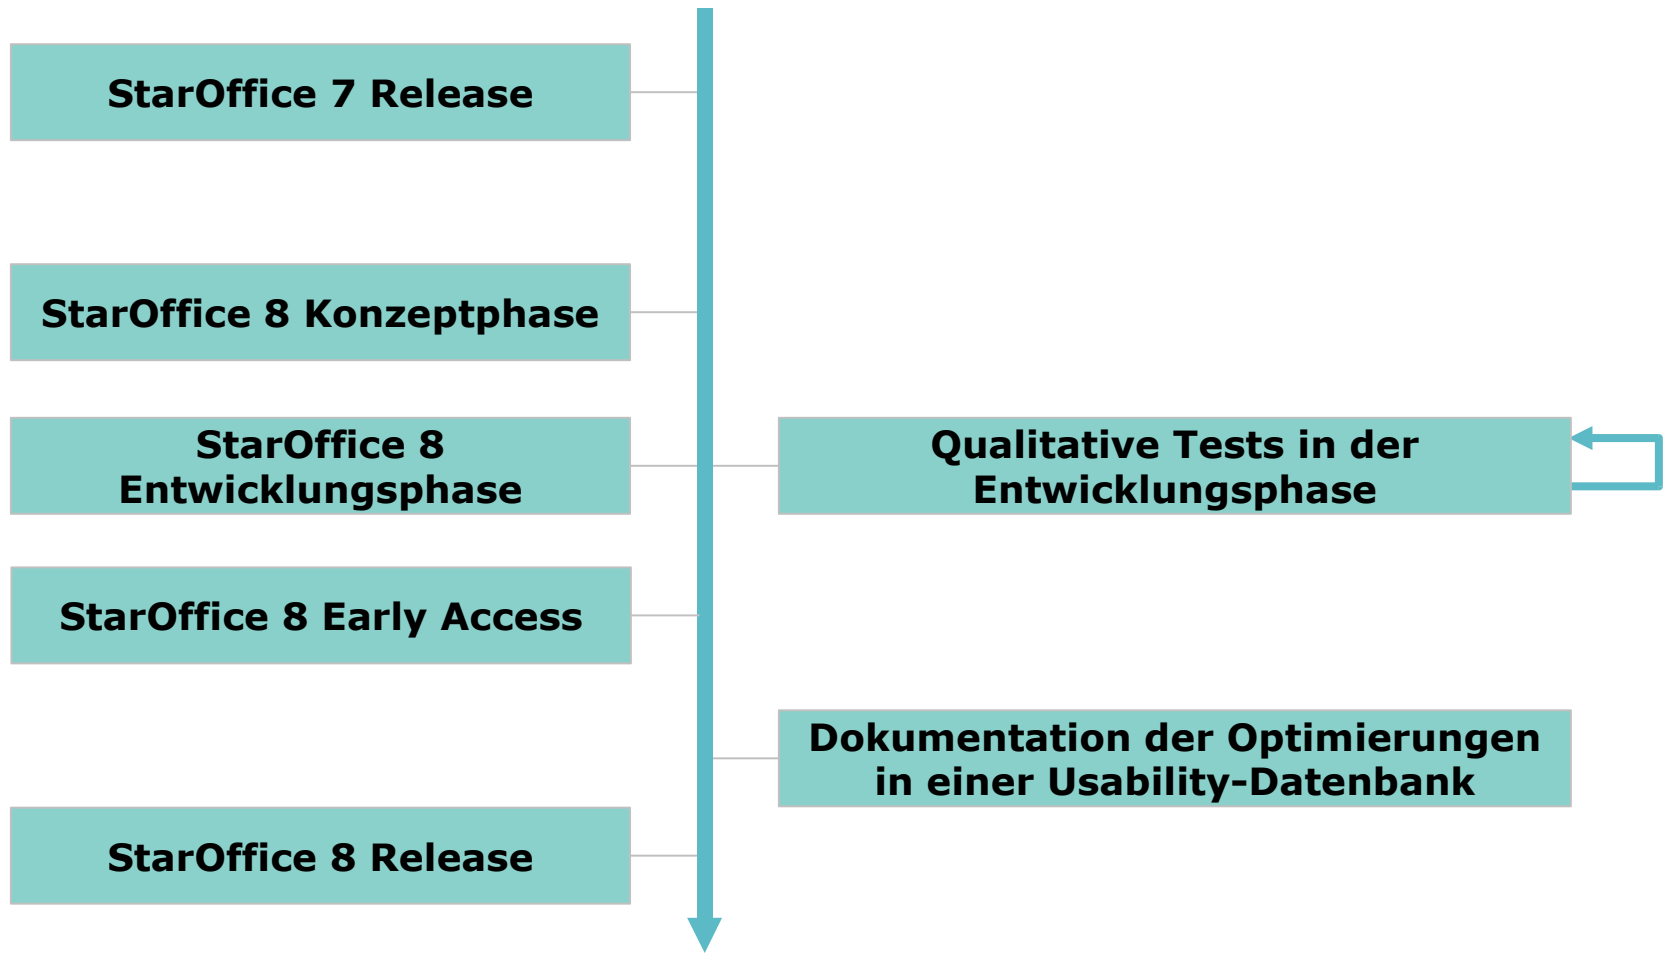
StarOffice 7 Release

StarOffice 8 Konzeptphase

StarOffice 8 Entwicklungsphase

Qualitative Tests in der Entwicklungsphase

StarOffice 8 Early Access

Dokumentation der Optimierungen in einer Usability-Datenbank

StarOffice 8 Release